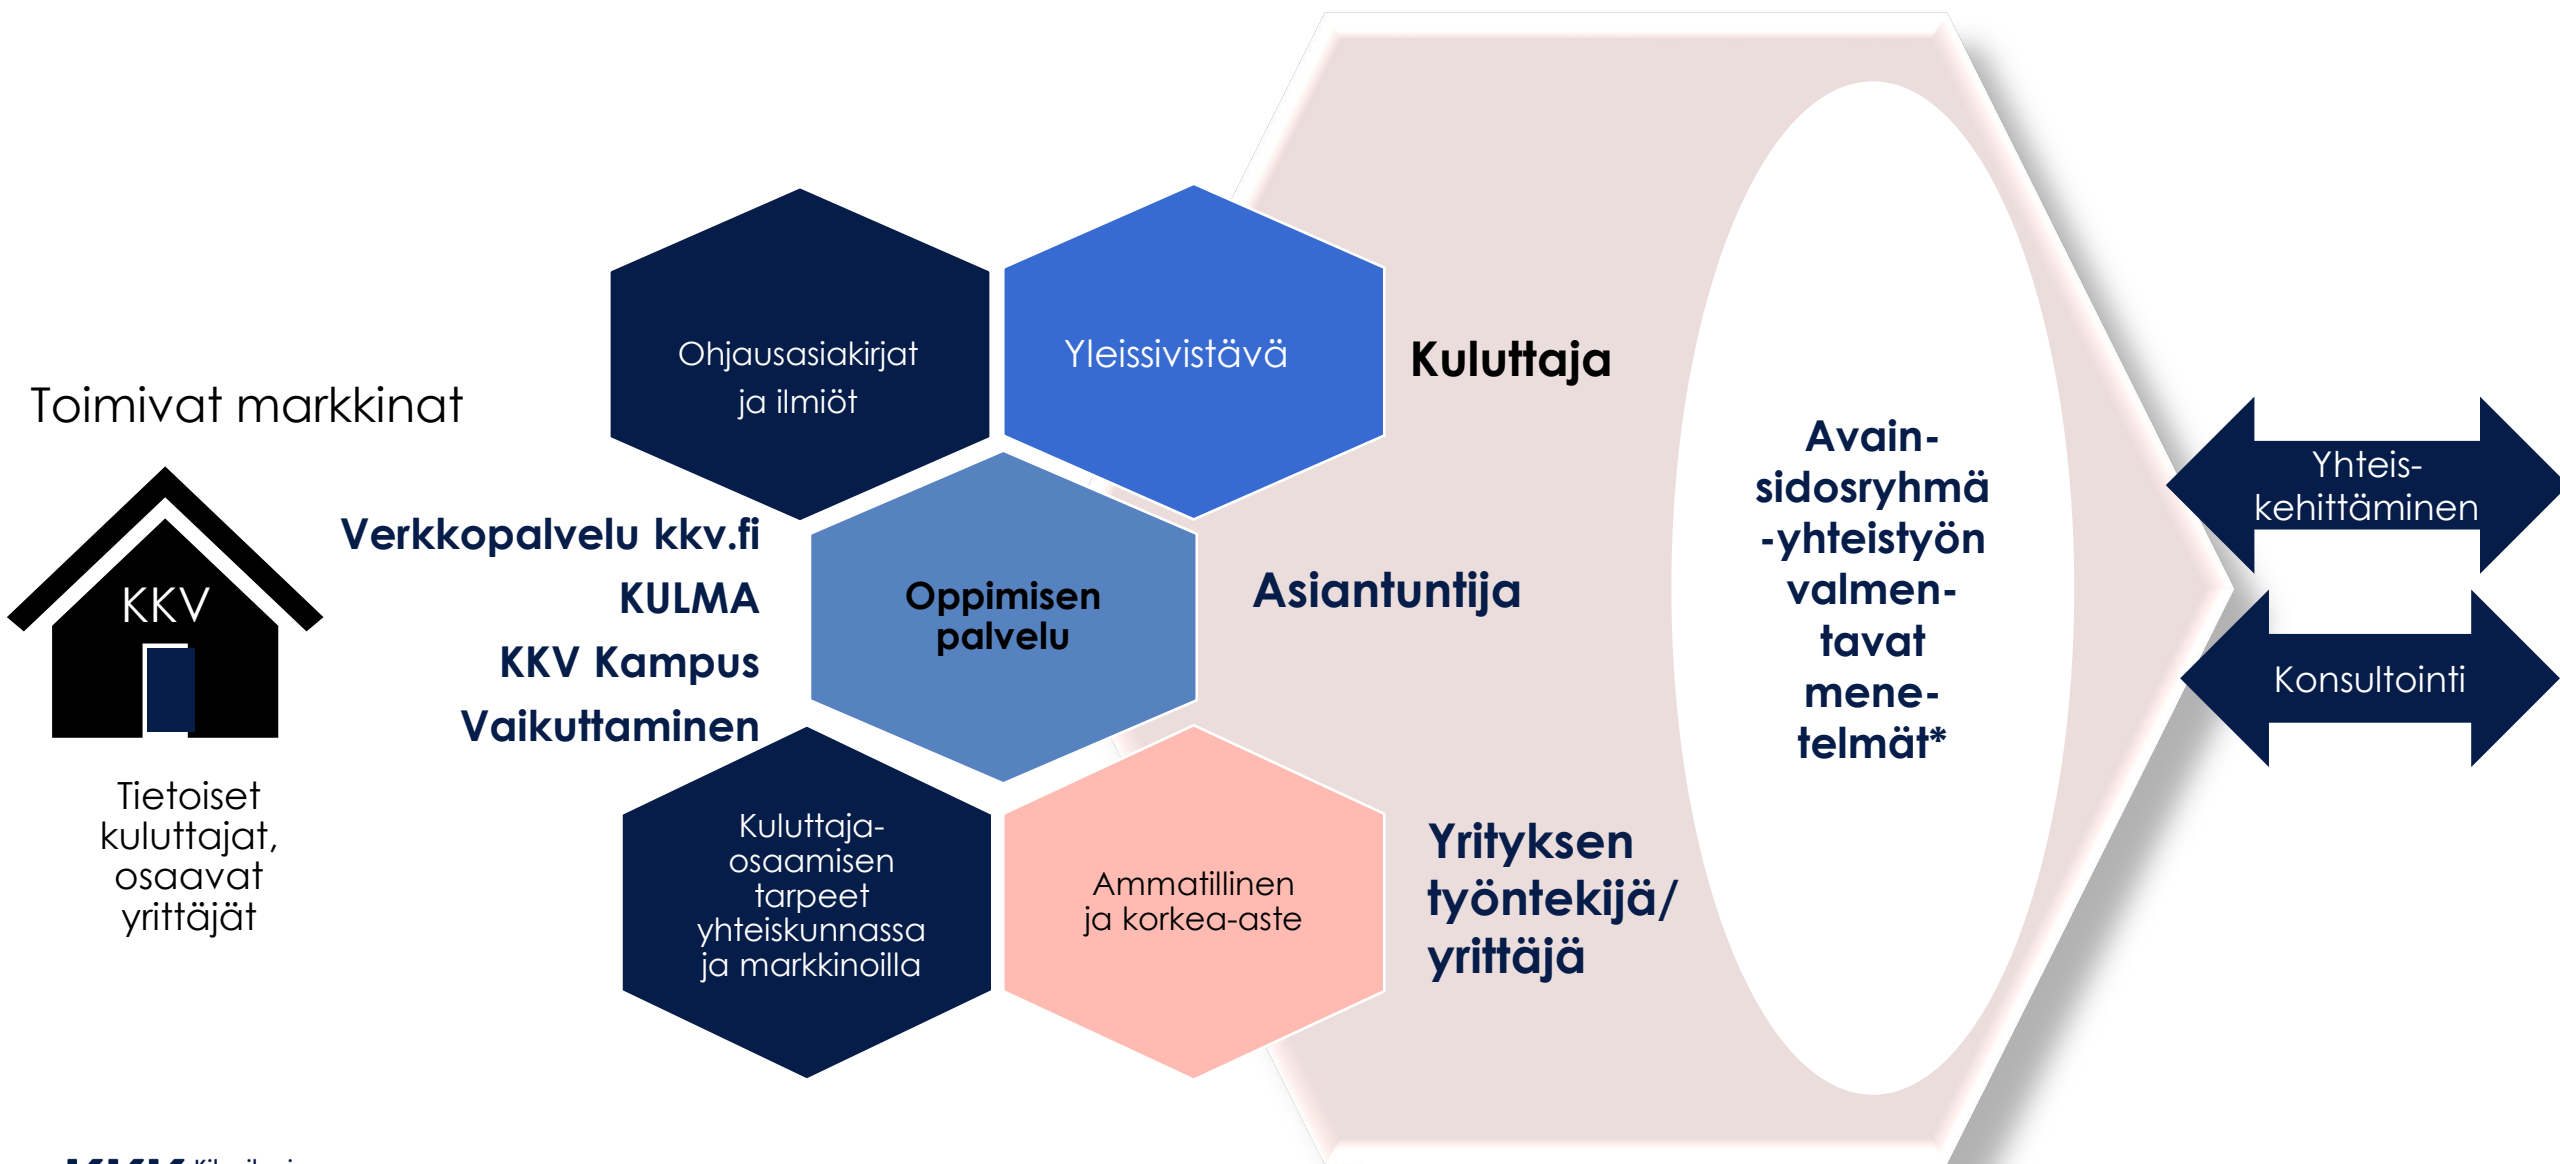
Toimivat markkinat

KKV

Tietoiset kuluttajat, osaavat yrittäjät

Verkkopalvelu kkv.fi
KULMA
KKV Kampus
Vaikuttaminen

Ohjausasiakirjat ja ilmiöt

Yleissivistävä

Oppimisen palvelu

Kuluttaja-osaamisen tarpeet yhteiskunnassa ja markkinoilla

Ammatillinen ja korkea-aste

Kuluttaja

Asiantuntija

Yrityksen työntekijä/ yrittäjä

Avain-sidosryhmä -yhteistyön valmen-tavat mene-telmät*

Yhteis-kehittäminen

Konsultointi

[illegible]